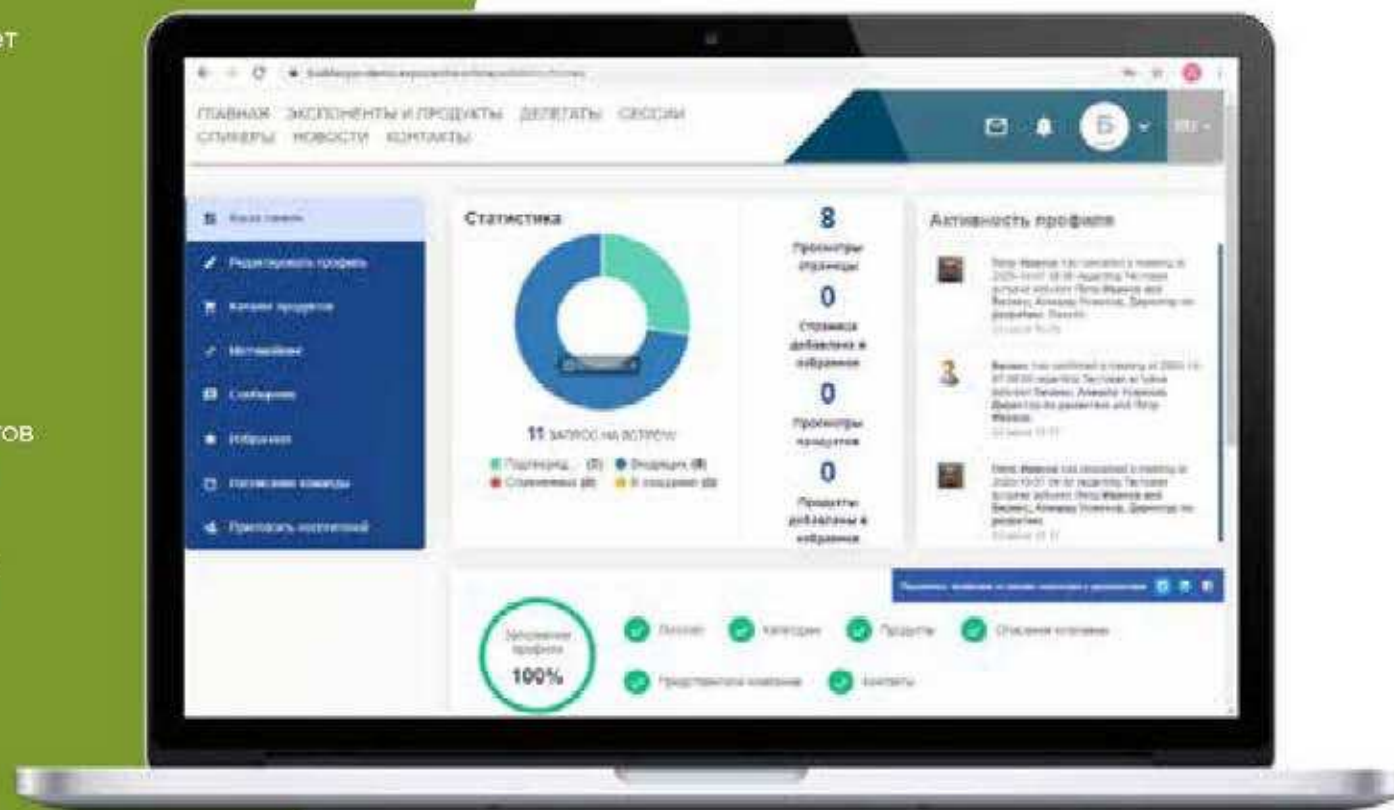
ет

тов

ГЛАВНАЯ ЭКСПОНЕНТЫ И ПРОДУКТЫ ДЕЛЕГАТЫ СЕССИИ СПИКЕРЫ НОВОСТИ КОНТАКТЫ

Б

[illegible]

Редактировать профиль

Каталог продуктов

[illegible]

Сообщения

Избранное

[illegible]

Пригласить коллег

Статистика

11 запрос на встречу

Подтвержд... (3) Входящих (8)
Отклоненных (0) В ожидании (0)

8
Просмотры страницы

0
Страница добавлена в избранное

0
Просмотры продуктов

0
Продукты добавлены в избранное

Активность профиля

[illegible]

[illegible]

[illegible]

Заполнение профиля
100%

Логотип

Категории

Продукты

Описание компании

Представители компании

Контакты